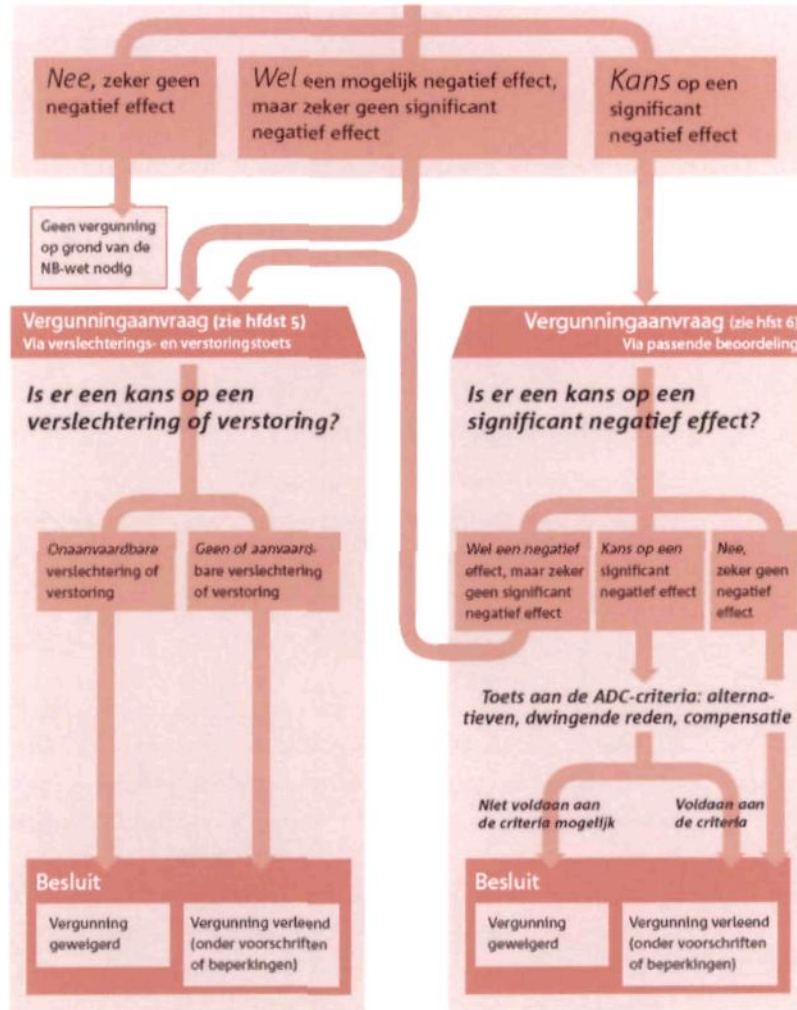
Nee, zeker geen negatief effect

Wel een mogelijk negatief effect, maar zeker geen significant negatief effect

Kans op een significant negatief effect

Geen vergunning op grond van de NB-wet nodig

Vergunningaanvraag (zie hfdst 5)
Via verslechterings- en verstoringstoets

Is er een kans op een verslechtering of verstoring?

Onaanvaardbare verslechtering of verstoring

Geen of aanvaardbare verslechtering of verstoring

Besluit

Vergunning geweigerd

Vergunning verleend (onder voorschriften of beperkingen)

Vergunningaanvraag (zie hfst 6)
Via passende beoordeling

Is er een kans op een significant negatief effect?

Wel een negatief effect, maar zeker geen significant negatief effect

Kans op een significant negatief effect

Nee, zeker geen negatief effect

Toets aan de ADC-criteria: alternatieven, dwingende reden, compensatie

Niet voldaan aan de criteria mogelijk

Voldaan aan de criteria

Besluit

Vergunning geweigerd

Vergunning verleend (onder voorschriften of beperkingen)